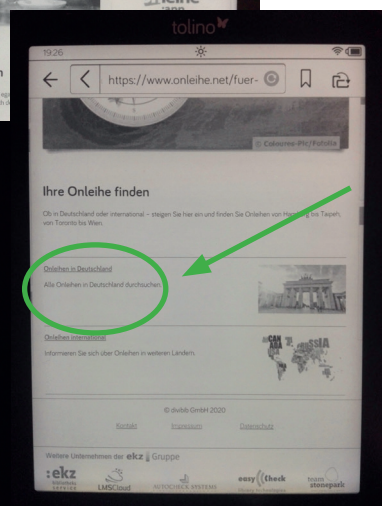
tolino

19:26

https://www.onleihe.net/fuer-

© Coloures-Pic/Fotolia

Ihre Onleihe finden

Ob in Deutschland oder international – steigen Sie hier ein und finden Sie Onleihen von Hamburg bis Taipeh, von Toronto bis Wien.

Onleihen in Deutschland

Alle Onleihen in Deutschland durchsuchen

Onleihen international

Informieren Sie sich über Onleihen in weiteren Ländern.

CANADA RUSSIA

© divibib GmbH 2020

Kontakt Impressum Datenschutz

Weitere Unternehmen der ekz Gruppe

:ekz bibliotheksservice

LMSCloud

AUTOCHECK SYSTEMS

easy Check

team stonepark